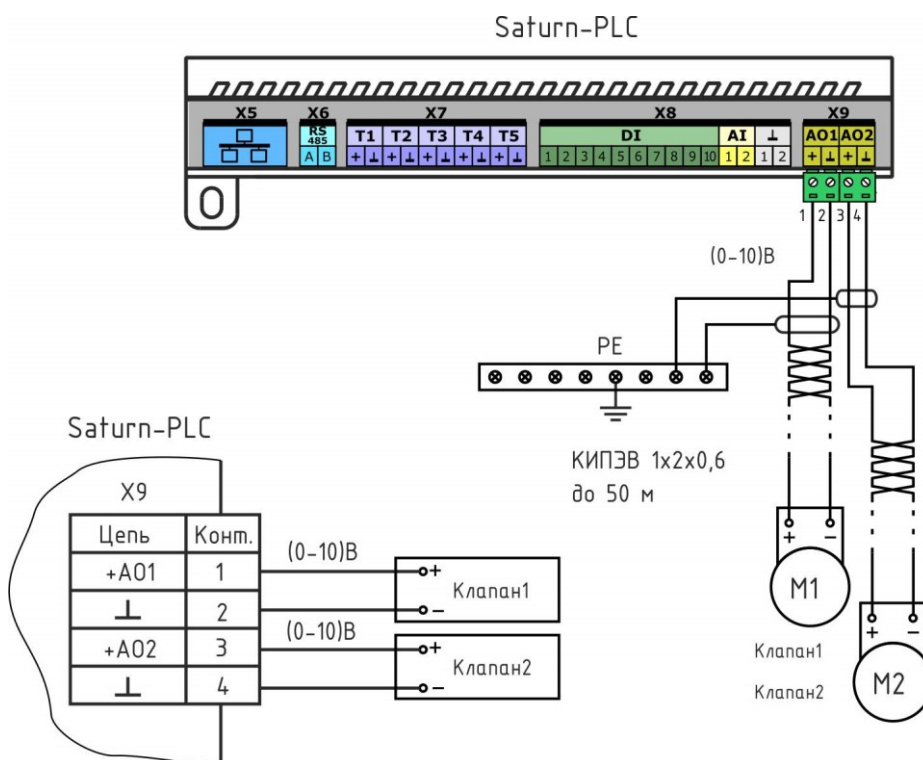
Saturn-PLC

X5 X6 X7 X8 X9

RS 485

A B

T1 T2 T3 T4 T5

+ ⊥ + ⊥ + ⊥ + ⊥ + ⊥

DI

1 2 3 4 5 6 7 8 9 10

AI

1 2

⊥

1 2

AO1 AO2

+ ⊥ + ⊥

1 2 3 4

(0-10)В

PE

КИПЭВ 1х2х0,6
до 50 м

Saturn-PLC

X9

| Цепь | Конт. |
|---|---|
| +AO1 | 1 |
| ⊥ | 2 |
| +AO2 | 3 |
| ⊥ | 4 |

(0-10)В

+ Клапан1 −

(0-10)В

+ Клапан2 −

+ −

M1

Клапан1

Клапан2

+ −

M2